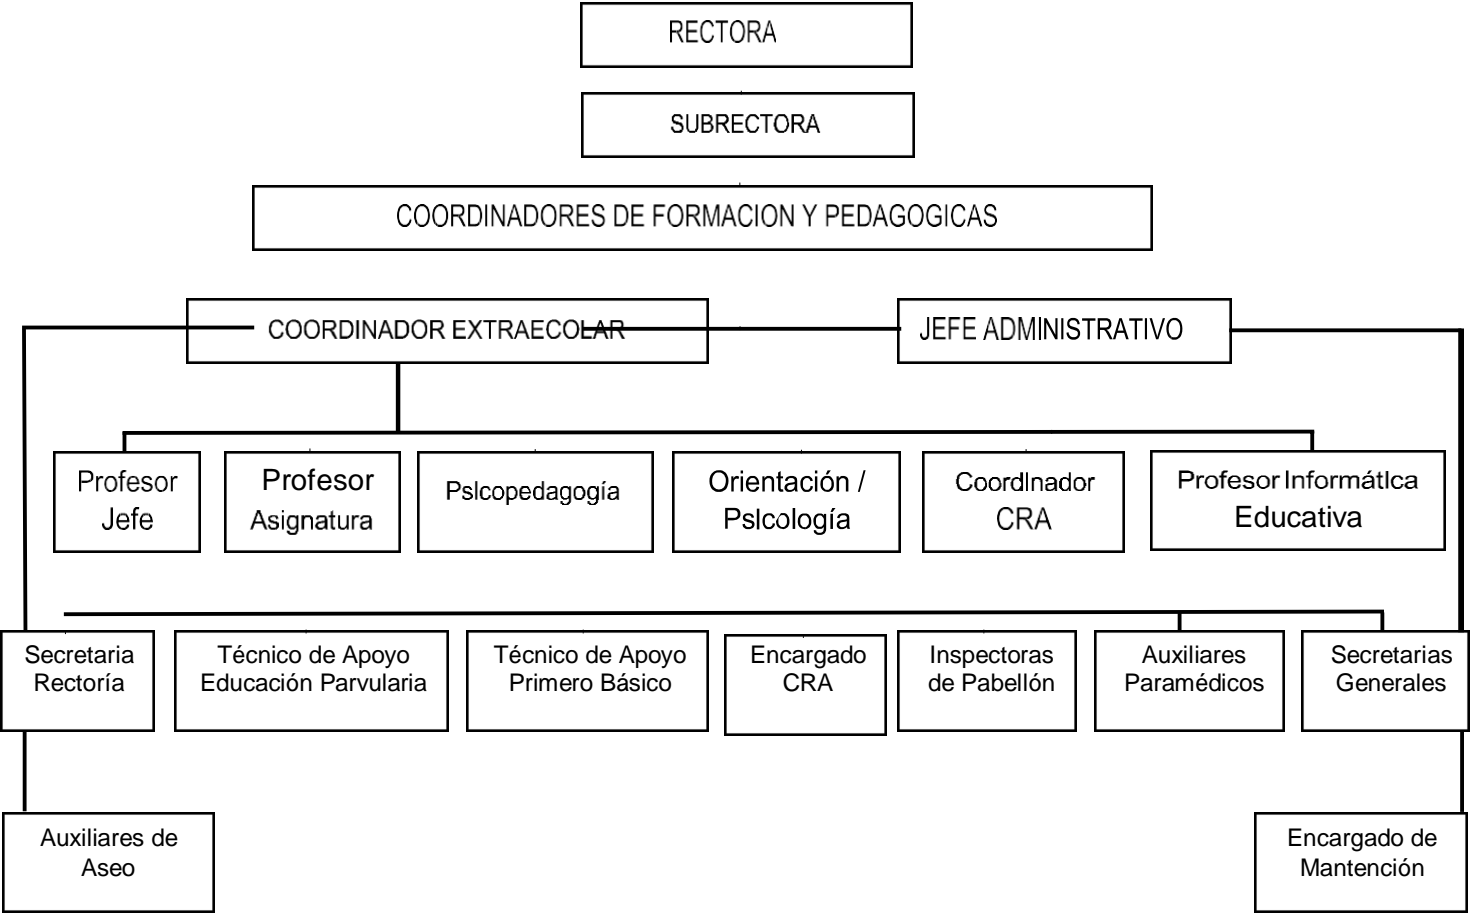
RECTORA

SUBRECTORA

COORDINADORES DE FORMACION Y PEDAGOGICAS

COORDINADOR EXTRAECOLAR

JEFE ADMINISTRATIVO

Profesor Jefe

Profesor Asignatura

Psicopedagogía

Orientación / Psicología

Coordinador CRA

Profesor Informática Educativa

Secretaria Rectoría

Técnico de Apoyo Educación Parvularia

Técnico de Apoyo Primero Básico

Encargado CRA

Inspectoras de Pabellón

Auxiliares Paramédicos

Secretarias Generales

Auxiliares de Aseo

Encargado de Mantención